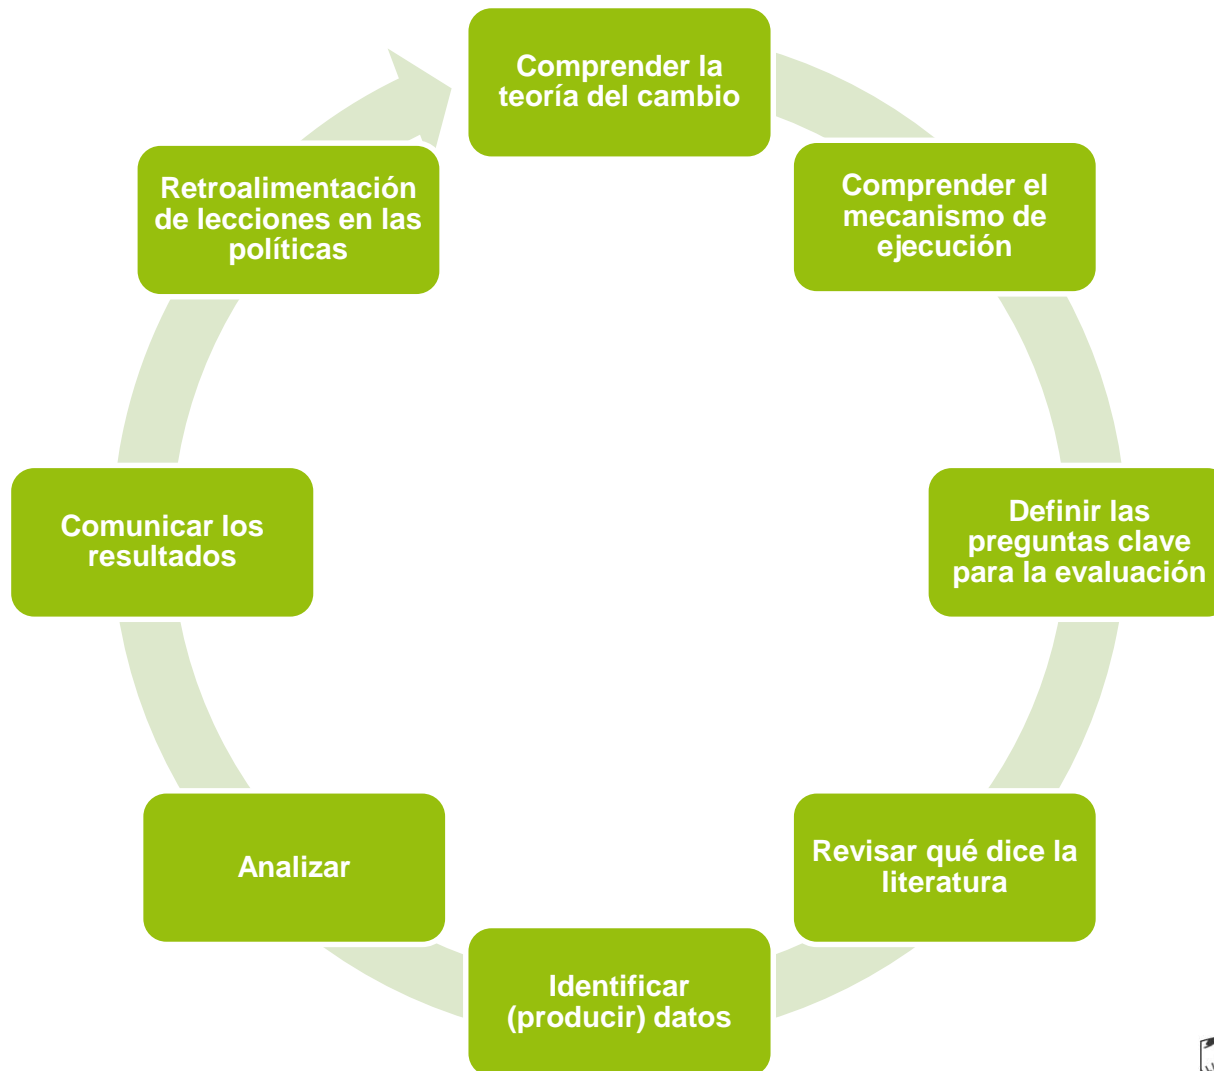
Comprender la teoría del cambio

Comprender el mecanismo de ejecución

Definir las preguntas clave para la evaluación

Revisar qué dice la literatura

Identificar (producir) datos

Analizar

Comunicar los resultados

Retroalimentación de lecciones en las políticas